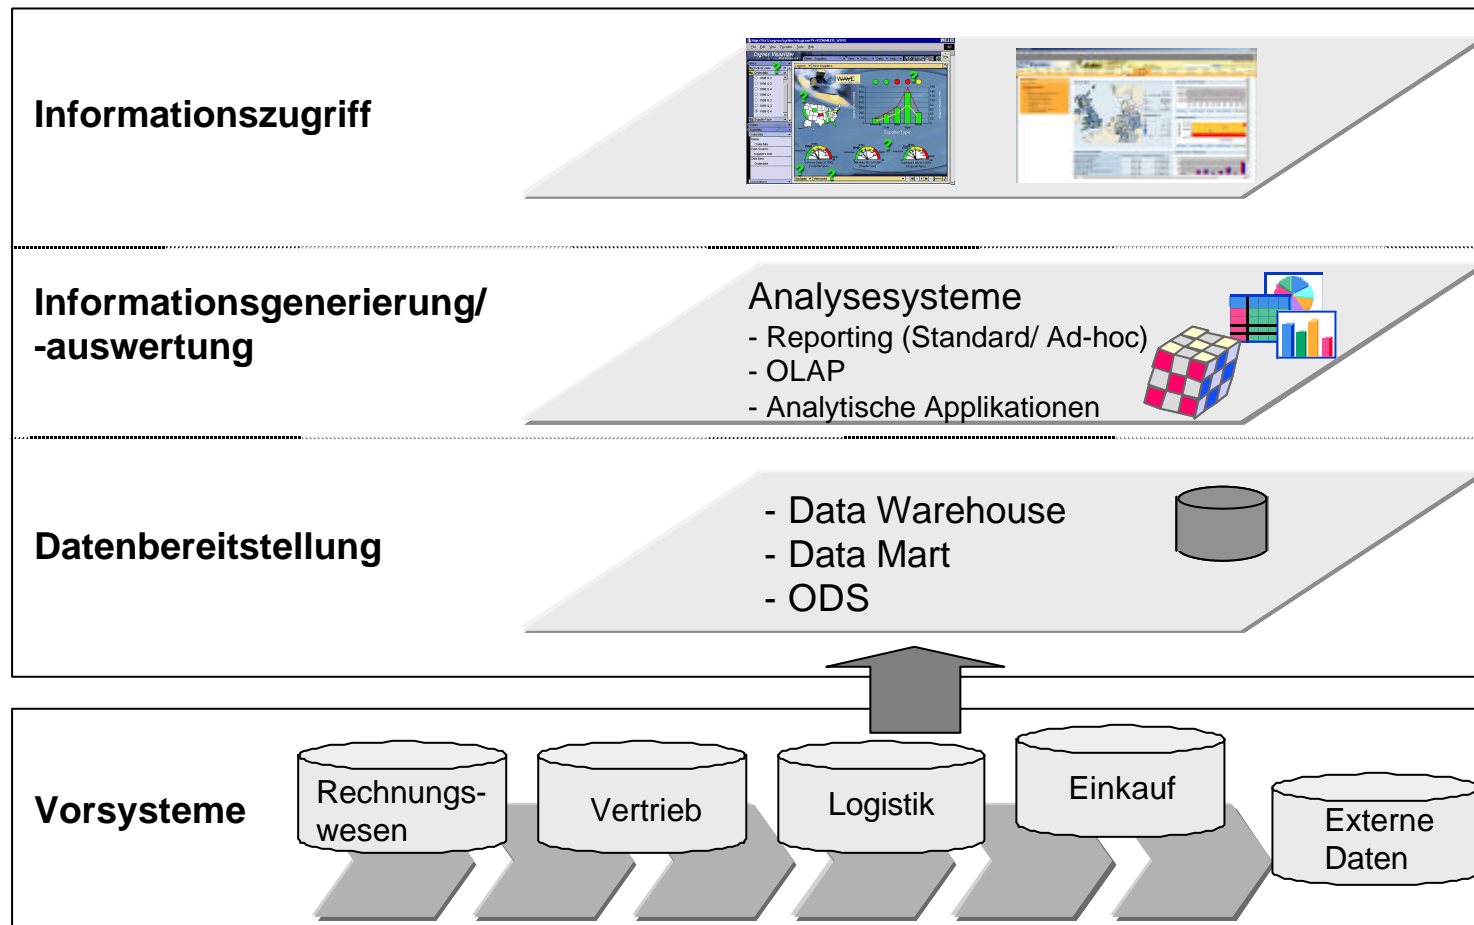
Informationszugriff

Informationsgenerierung/ -auswertung

Analysesysteme
- Reporting (Standard/ Ad-hoc)
- OLAP
- Analytische Applikationen

Datenbereitstellung

- Data Warehouse
- Data Mart
- ODS

Vorsysteme

Rechnungswesen

Vertrieb

Logistik

Einkauf

Externe Daten